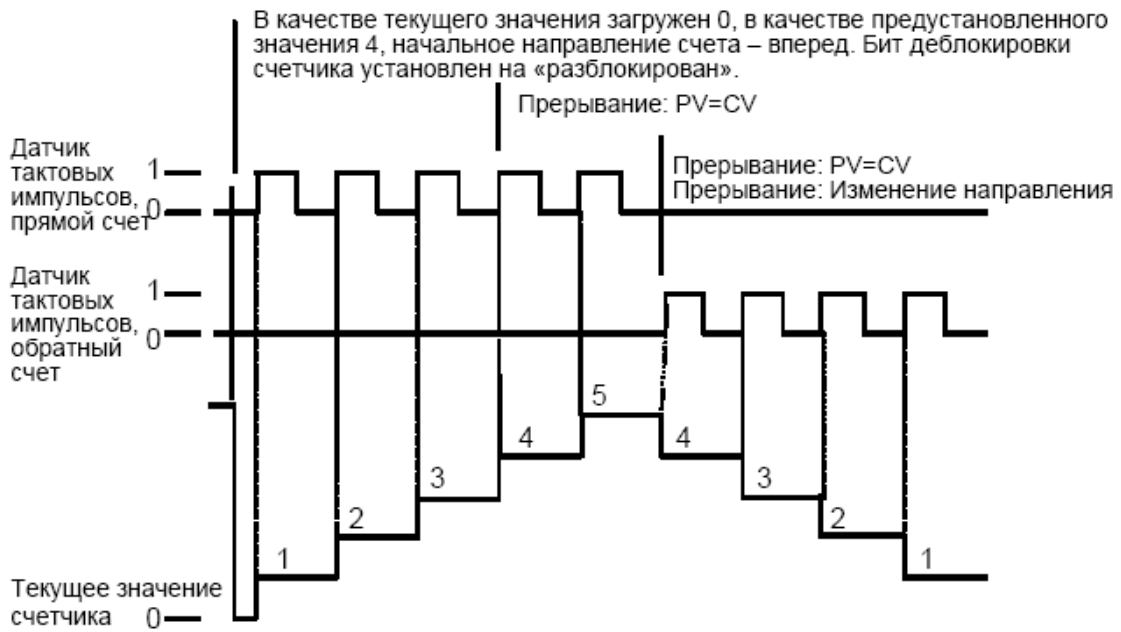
В качестве текущего значения загружен 0, в качестве предустановленного значения 4, начальное направление счета – вперед. Бит деблокировки счетчика установлен на «разблокирован».

Прерывание: PV=CV

Прерывание: PV=CV
Прерывание: Изменение направления

Датчик тактовых импульсов, прямой счет

1
0

Датчик тактовых импульсов, обратный счет

1
0

5
4
3
2
1
4
3
2
1

Текущее значение счетчика 0